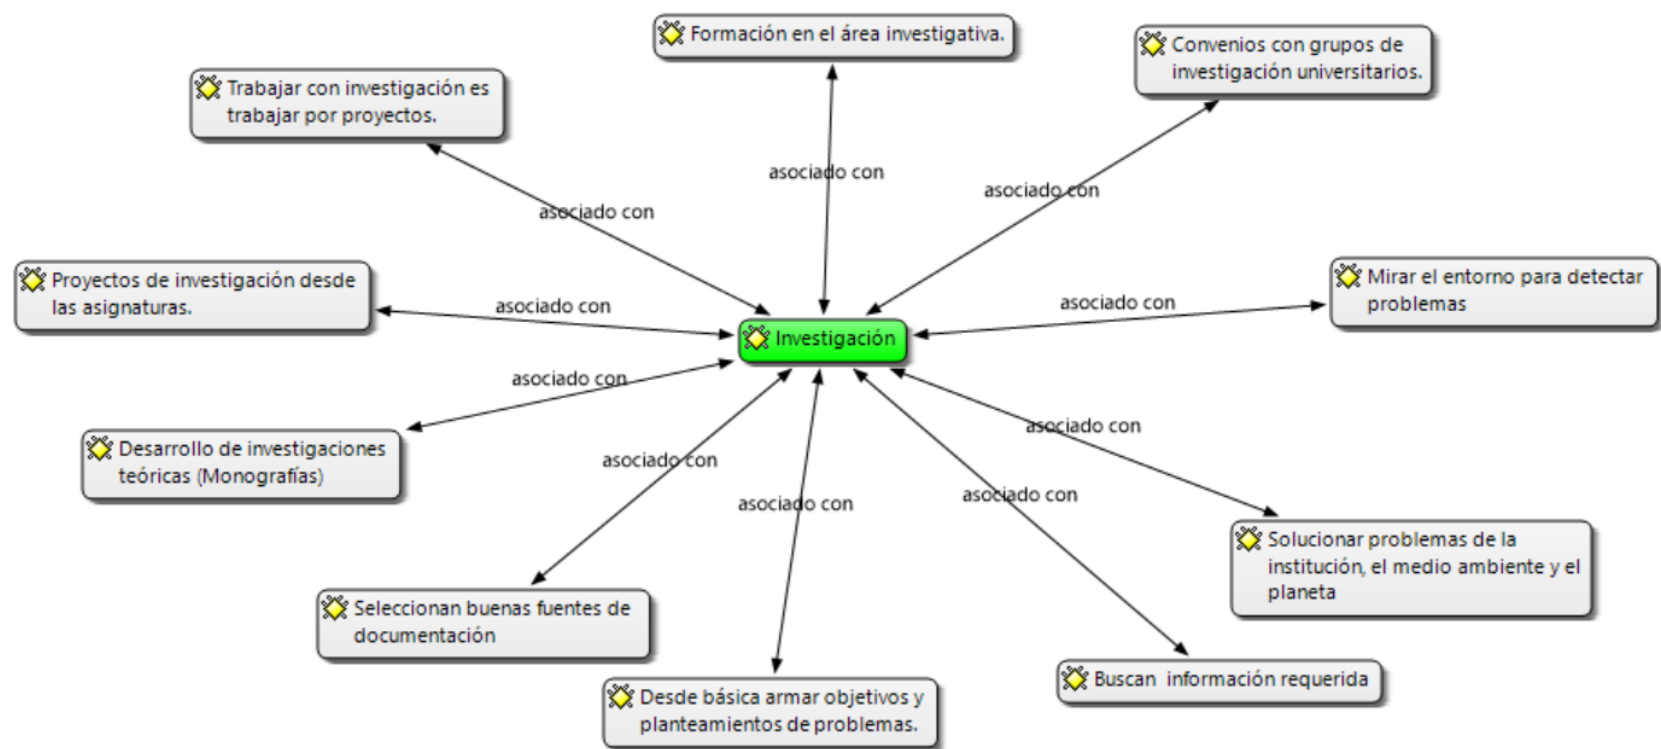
Formación en el área investigativa.

Convenios con grupos de investigación universitarios.

Trabajar con investigación es trabajar por proyectos.

asociado con

asociado con

asociado con

Proyectos de investigación desde las asignaturas.

asociado con

Investigación

asociado con

Mirar el entorno para detectar problemas

asociado con

Desarrollo de investigaciones teóricas (Monografías)

asociado con

asociado con

asociado con

asociado con

Solucionar problemas de la institución, el medio ambiente y el planeta

Seleccionan buenas fuentes de documentación

Buscan información requerida

Desde básica armar objetivos y planteamientos de problemas.